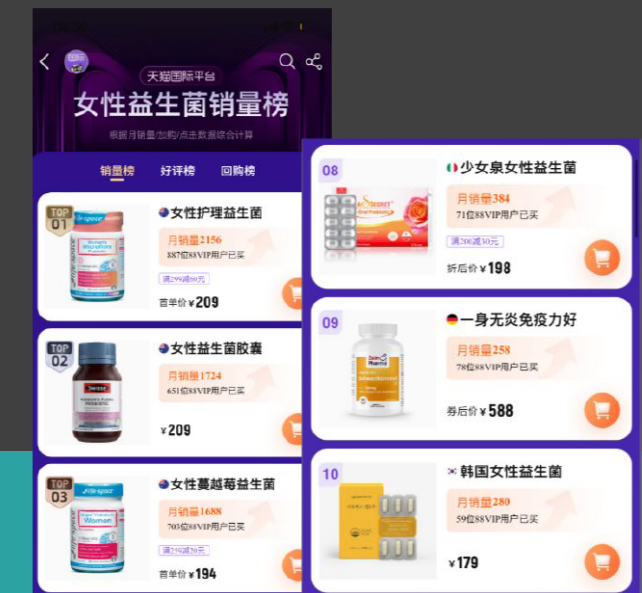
天猫国际平台
女性益生菌销量榜
根据月销量/加购/点击数据综合计算

销量榜 好评榜 回购榜

TOP 01
女性护理益生菌
月销量2156
387位88VIP用户已买
满299减60元
首单价 ¥209

TOP 02
女性益生菌胶囊
月销量1724
651位88VIP用户已买
¥209

TOP 03
女性蔓越莓益生菌
月销量1688
703位88VIP用户已买
满219减30元
首单价 ¥194

08
少女泉女性益生菌
月销量384
71位88VIP用户已买
满200减30元
折后价 ¥198

09
一身无炎免疫力好
月销量258
78位88VIP用户已买
券后价 ¥588

10
韩国女性益生菌
月销量280
59位88VIP用户已买
¥179